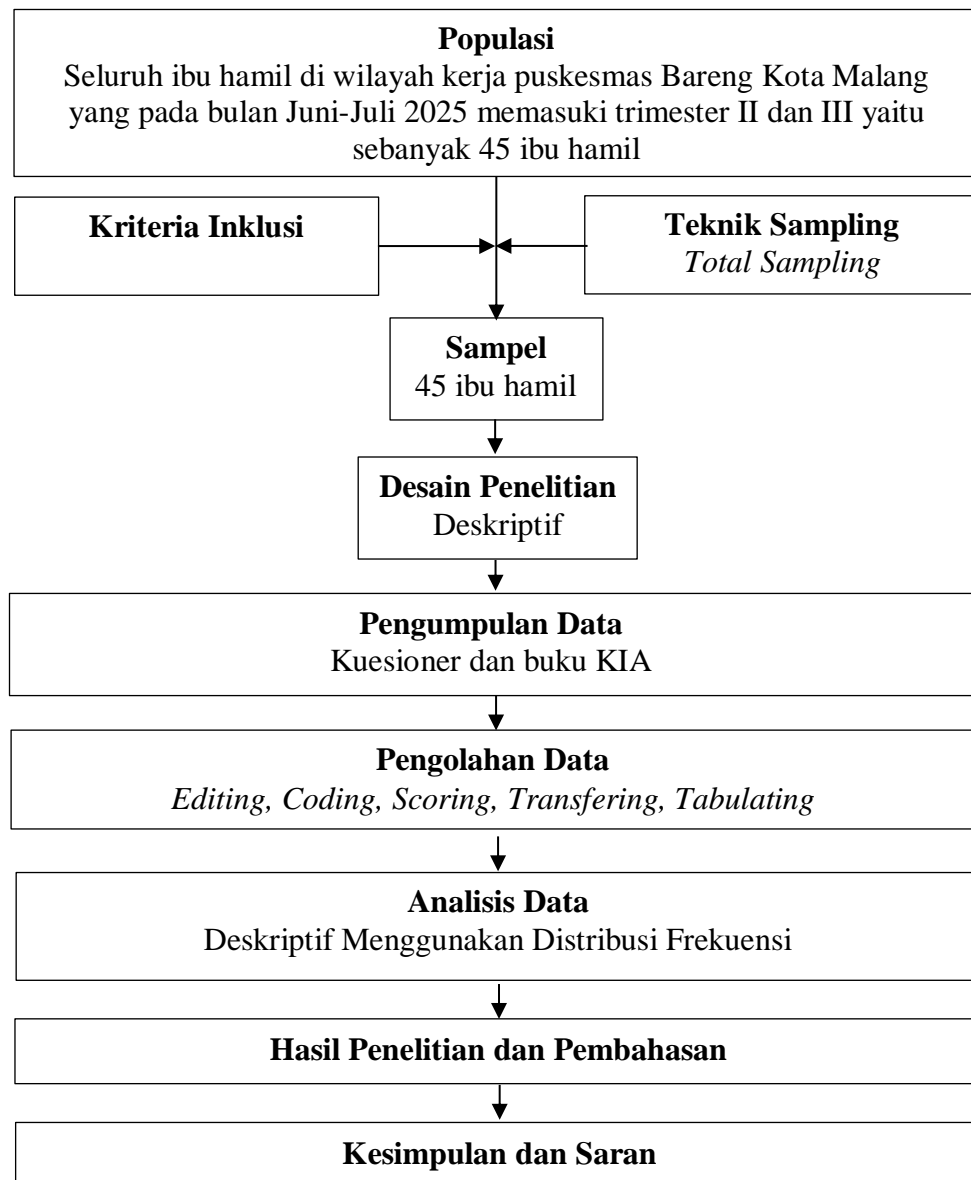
**Populasi**
Seluruh ibu hamil di wilayah kerja puskesmas Bareng Kota Malang yang pada bulan Juni-Juli 2025 memasuki trimester II dan III yaitu sebanyak 45 ibu hamil

**Kriteria Inklusi**

**Teknik Sampling**
*Total Sampling*

**Sampel**
45 ibu hamil

**Desain Penelitian**
Deskriptif

**Pengumpulan Data**
Kuesioner dan buku KIA

**Pengolahan Data**
*Editing, Coding, Scoring, Transfering, Tabulating*

**Analisis Data**
Deskriptif Menggunakan Distribusi Frekuensi

**Hasil Penelitian dan Pembahasan**

**Kesimpulan dan Saran**